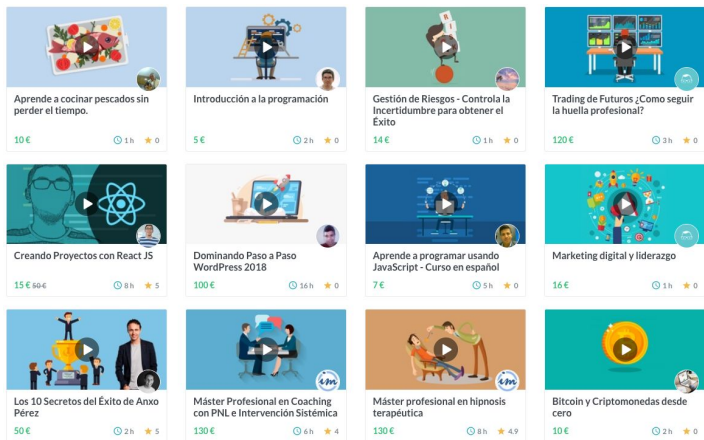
Aprende a cocinar pescados sin perder el tiempo.

10 € 1 h ★ 0

Introducción a la programación

5 € 2 h ★ 0

Gestión de Riesgos - Controla la Incertidumbre para obtener el Éxito

14 € 1 h ★ 0

Trading de Futuros ¿Como seguir la huella profesional?

120 € 3 h ★ 0

Creando Proyectos con React JS

15 € 50 € 8 h ★ 5

Dominando Paso a Paso WordPress 2018

100 € 16 h ★ 0

Aprende a programar usando JavaScript - Curso en español

7 € 5 h ★ 0

Marketing digital y liderazgo

16 € 1 h ★ 0

Los 10 Secretos del Éxito de Anxo Pérez

50 € 2 h ★ 5

Máster Profesional en Coaching con PNL e Intervención Sistémica

130 € 6 h ★ 4

Máster profesional en hipnosis terapéutica

130 € 8 h ★ 4.9

Bitcoin y Criptomonedas desde cero

10 € 2 h ★ 0